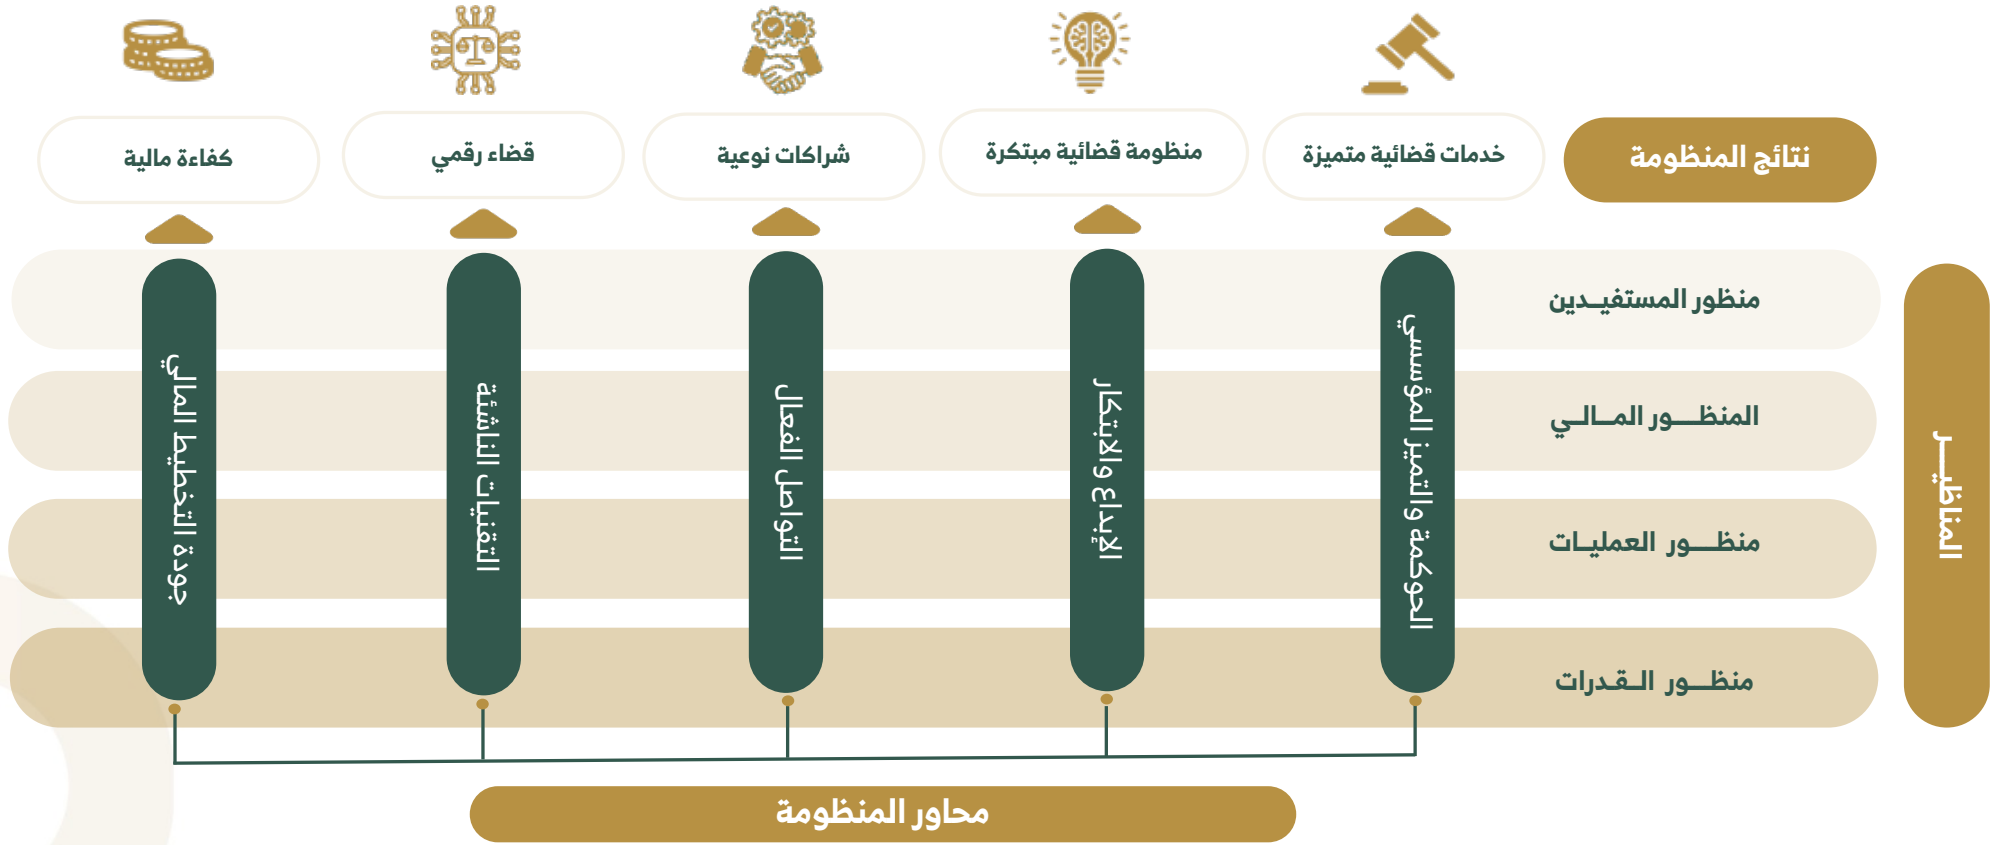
نتائج المنظومة

خدمات قضائية متميزة

منظومة قضائية مبتكرة

شراكات نوعية

قضاء رقمي

كفاءة مالية

المناظيــر

منظور المستفيـدين

المنظــور المـالـي

منظــور العمليـات

منظــور الـقـدرات

الحوكمة و التميز المؤسسي

الإبداع والابتكار

التواصل الفعال

التقنيات الناشئة

جودة التخطيط المالي

محاور المنظومة